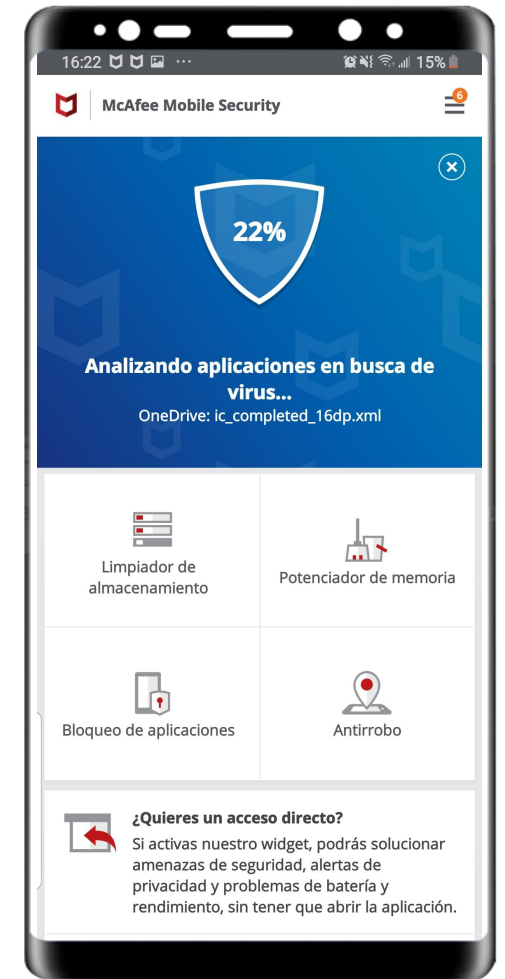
16:22 ··· 15%

McAfee Mobile Security

6

22%

Analizando aplicaciones en busca de virus...

OneDrive: ic_completed_16dp.xml

Limpiador de almacenamiento

Potenciador de memoria

Bloqueo de aplicaciones

Antirrobo

¿Quieres un acceso directo?

Si activas nuestro widget, podrás solucionar amenazas de seguridad, alertas de privacidad y problemas de batería y rendimiento, sin tener que abrir la aplicación.